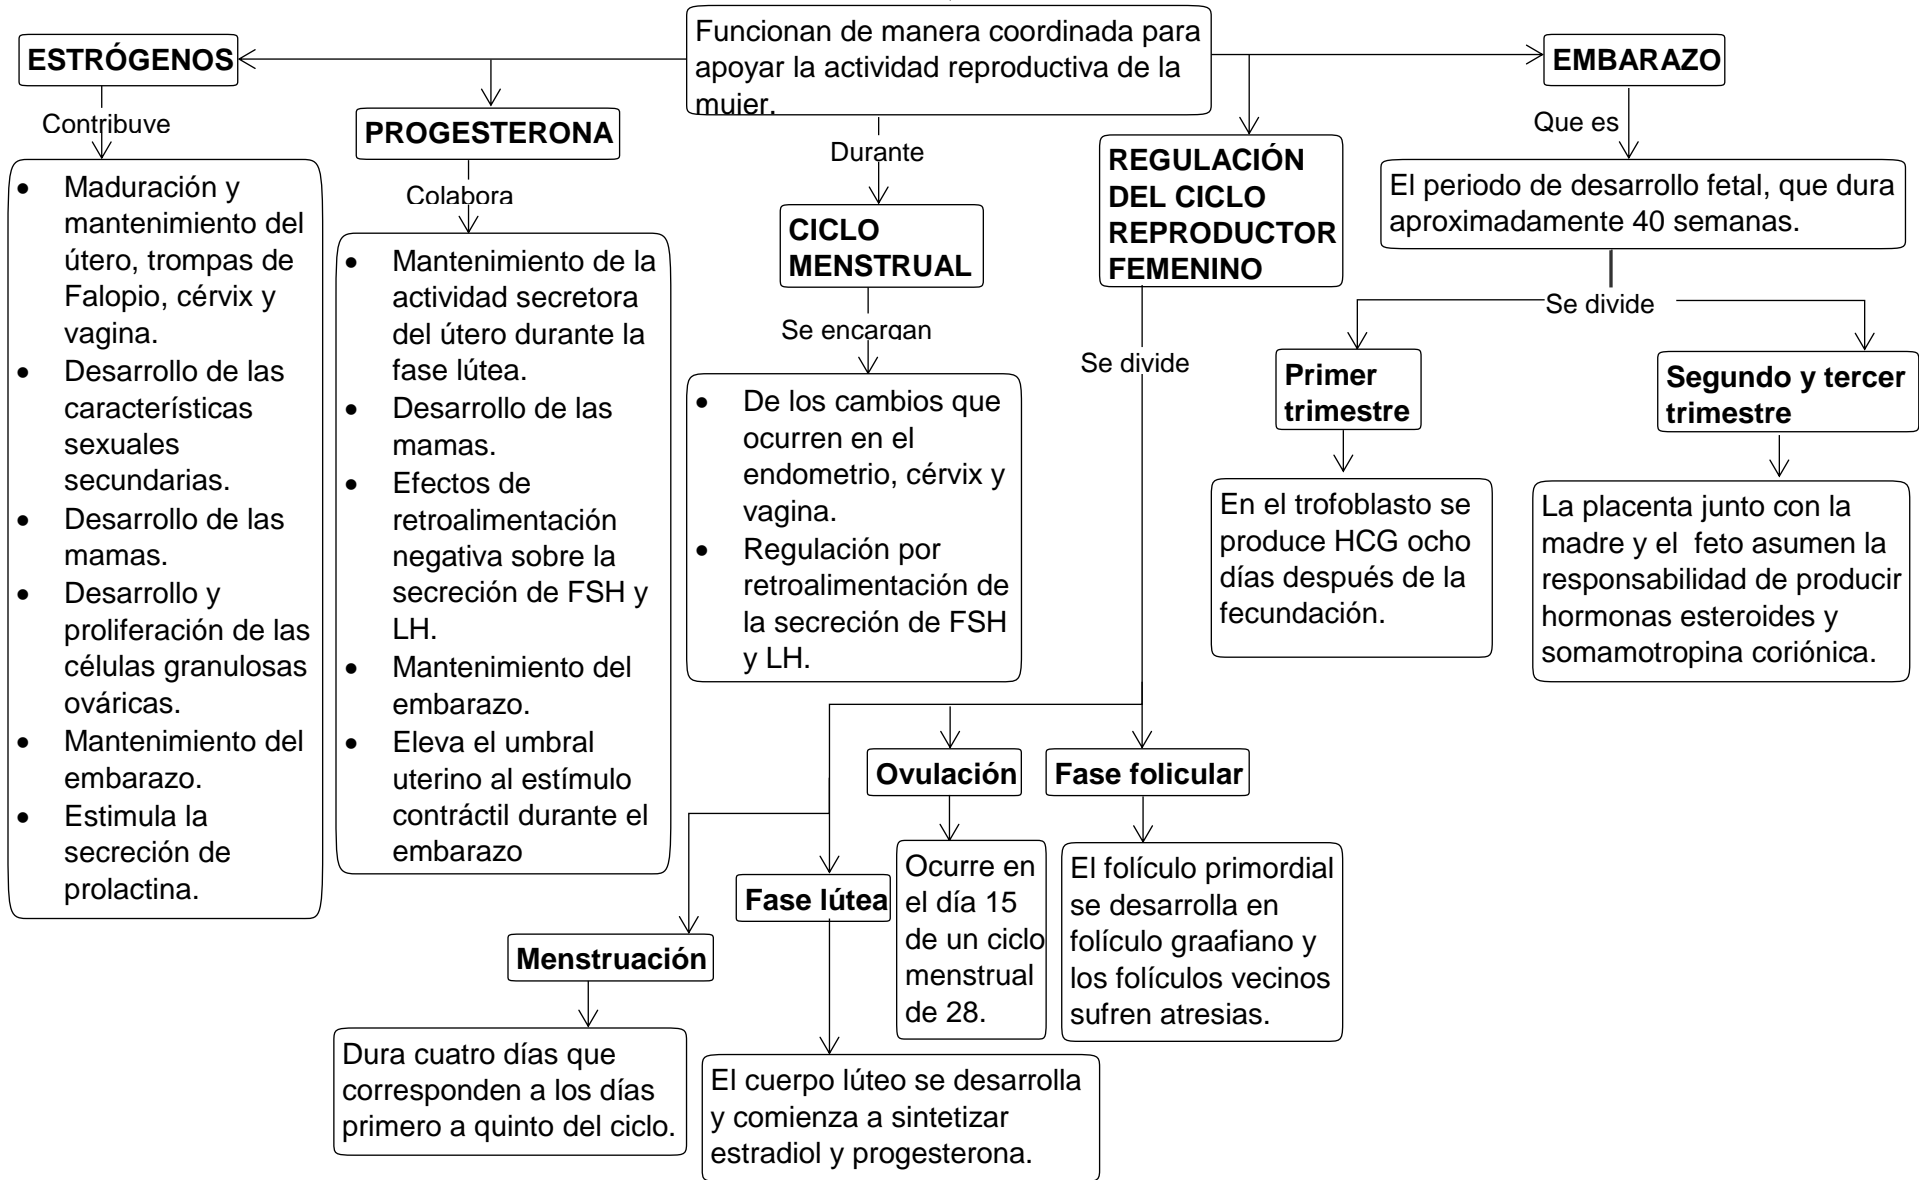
Funcionan de manera coordinada para apoyar la actividad reproductiva de la mujer.

ESTRÓGENOS

Contribuye

- Maduración y mantenimiento del útero, trompas de Falopio, cérvix y vagina.
- Desarrollo de las características sexuales secundarias.
- Desarrollo de las mamas.
- Desarrollo y proliferación de las células granulosas ováricas.
- Mantenimiento del embarazo.
- Estimula la secreción de prolactina.

PROGESTERONA

Colabora

- Mantenimiento de la actividad secretora del útero durante la fase lútea.
- Desarrollo de las mamas.
- Efectos de retroalimentación negativa sobre la secreción de FSH y LH.
- Mantenimiento del embarazo.
- Eleva el umbral uterino al estímulo contráctil durante el embarazo

Durante

CICLO MENSTRUAL

Se encargan

- De los cambios que ocurren en el endometrio, cérvix y vagina.
- Regulación por retroalimentación de la secreción de FSH y LH.

REGULACIÓN DEL CICLO REPRODUCTOR FEMENINO

Se divide

Ovulación

Ocurre en el día 15 de un ciclo menstrual de 28.

Fase folicular

El folículo primordial se desarrolla en folículo graafiano y los folículos vecinos sufren atresias.

Fase lútea

El cuerpo lúteo se desarrolla y comienza a sintetizar estradiol y progesterona.

Menstruación

Dura cuatro días que corresponden a los días primero a quinto del ciclo.

EMBARAZO

Que es

El periodo de desarrollo fetal, que dura aproximadamente 40 semanas.

Se divide

Primer trimestre

En el trofoblasto se produce HCG ocho días después de la fecundación.

Segundo y tercer trimestre

La placenta junto con la madre y el feto asumen la responsabilidad de producir hormonas esteroides y somamotropina coriónica.